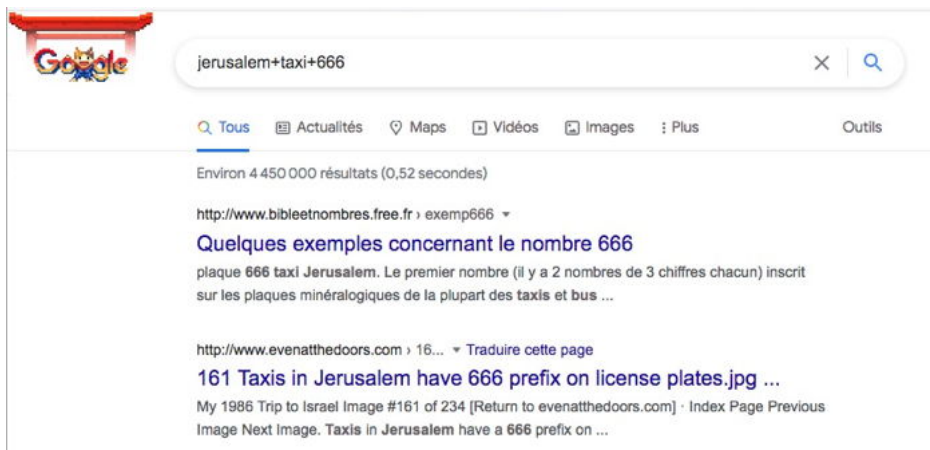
Google

jerusalem+taxi+666

Tous Actualités Maps Vidéos Images Plus Outils

Environ 4 450 000 résultats (0,52 secondes)

http://www.bibleetnombres.free.fr › exemp666

Quelques exemples concernant le nombre 666

plaque 666 taxi Jerusalem. Le premier nombre (il y a 2 nombres de 3 chiffres chacun) inscrit sur les plaques minéralogiques de la plupart des taxis et bus ...

http://www.evenatthedoors.com › 16... Traduire cette page

161 Taxis in Jerusalem have 666 prefix on license plates.jpg ...

My 1986 Trip to Israel Image #161 of 234 [Return to evenatthedoors.com] · Index Page Previous Image Next Image. Taxis in Jerusalem have a 666 prefix on ...